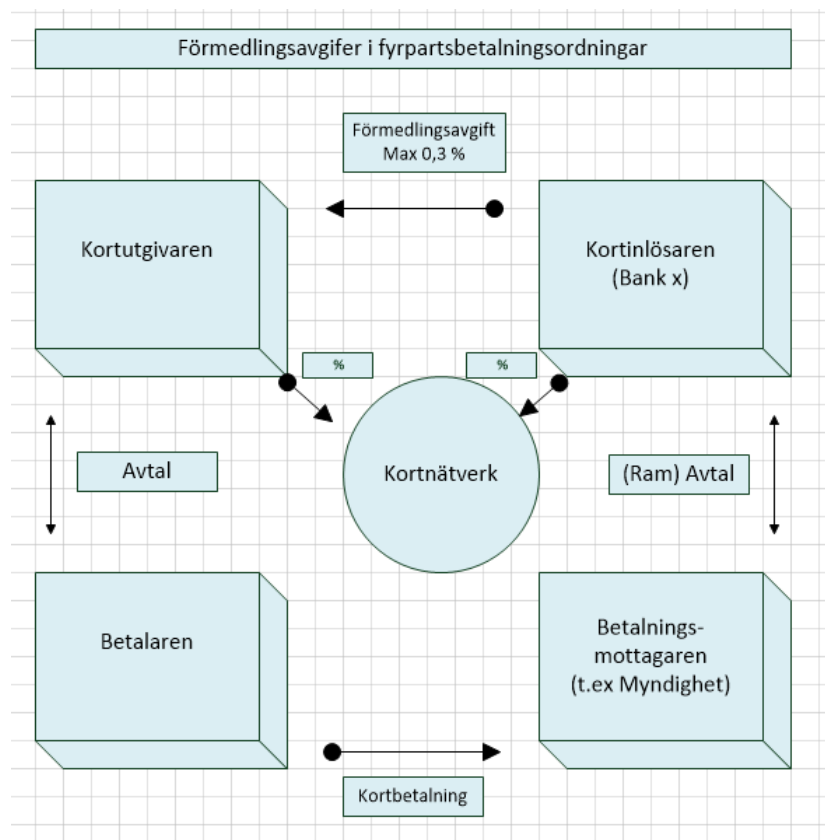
Förmedlingsavgifer i fyrpartsbetalningsordningar

Förmedlingsavgift
Max 0,3 %

Kortutgivaren

Kortinlösaren
(Bank x)

%

%

Avtal

Kortnätverk

(Ram) Avtal

Betalaren

Betalningsmottagaren
(t.ex Myndighet)

Kortbetalning